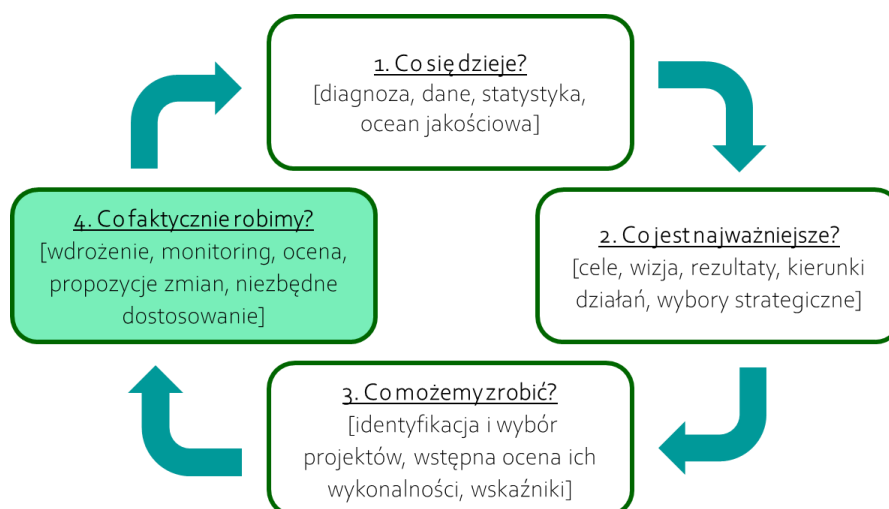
1. Co się dzieje?
[diagnoza, dane, statystyka, ocean jakościowa]

2. Co jest najważniejsze?
[cele, wizja, rezultaty, kierunki działań, wybory strategiczne]

3. Co możemy zrobić?
[identyfikacja i wybór projektów, wstępna ocena ich wykonalności, wskaźniki]

4. Co faktycznie robimy?
[wdrożenie, monitoring, ocena, propozycje zmian, niezbędne dostosowanie]